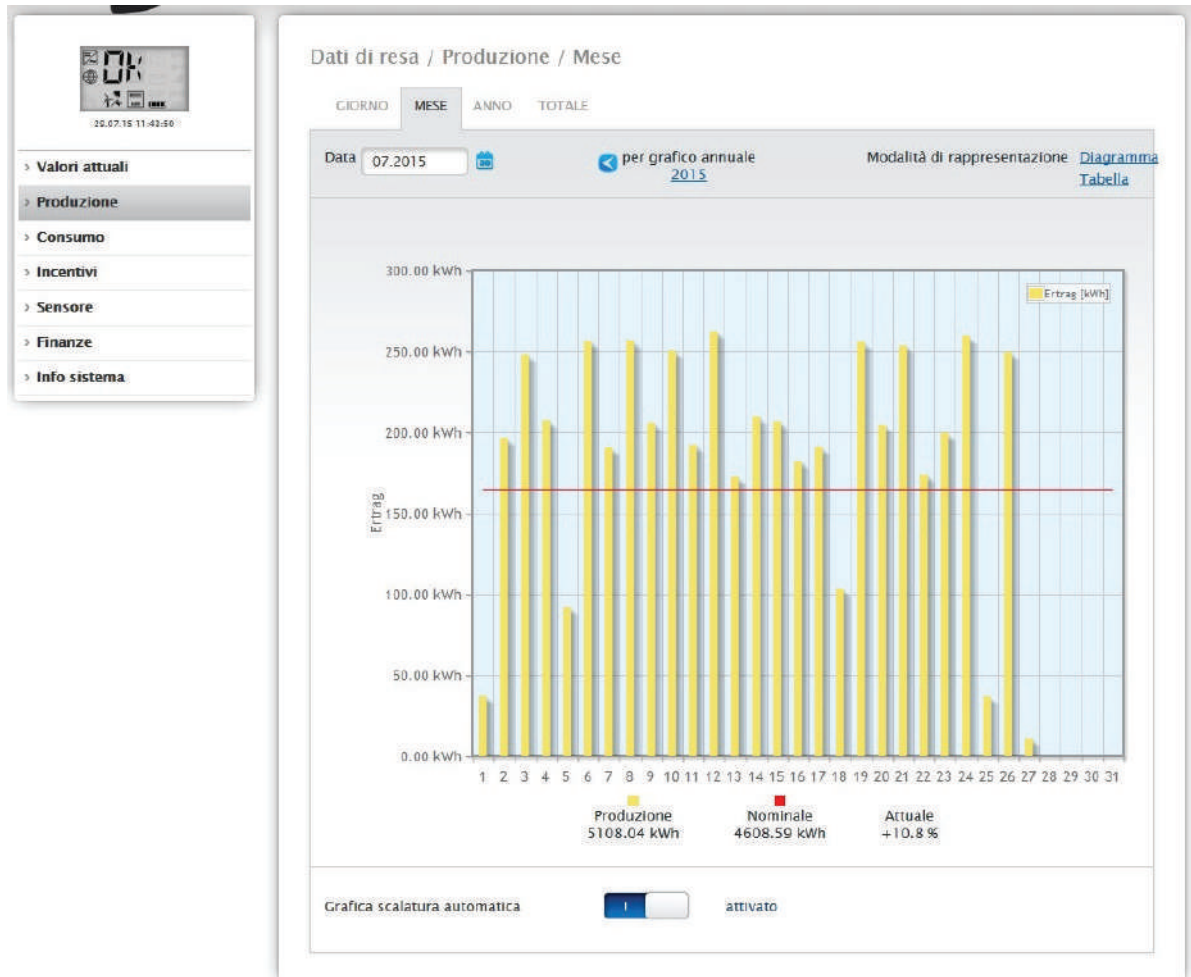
OK
20.07.15 11:43:50

› Valori attuali
› Produzione
› Consumo
› Incentivi
› Sensore
› Finanze
› Info sistema

Dati di resa / Produzione / Mese

GIORNO MESE ANNO TOTALE

Data 07.2015

per grafico annuale
2015

Modalità di rappresentazione Diagramma
Tabella

Ertrag [kWh]

300.00 kWh
250.00 kWh
200.00 kWh
150.00 kWh
100.00 kWh
50.00 kWh
0.00 kWh

Ertrag

1 2 3 4 5 6 7 8 9 10 11 12 13 14 15 16 17 18 19 20 21 22 23 24 25 26 27 28 29 30 31

Produzione
5108.04 kWh

Nominale
4608.59 kWh

Attuale
+10.8 %

Grafica scalatura automatica

I

attivato